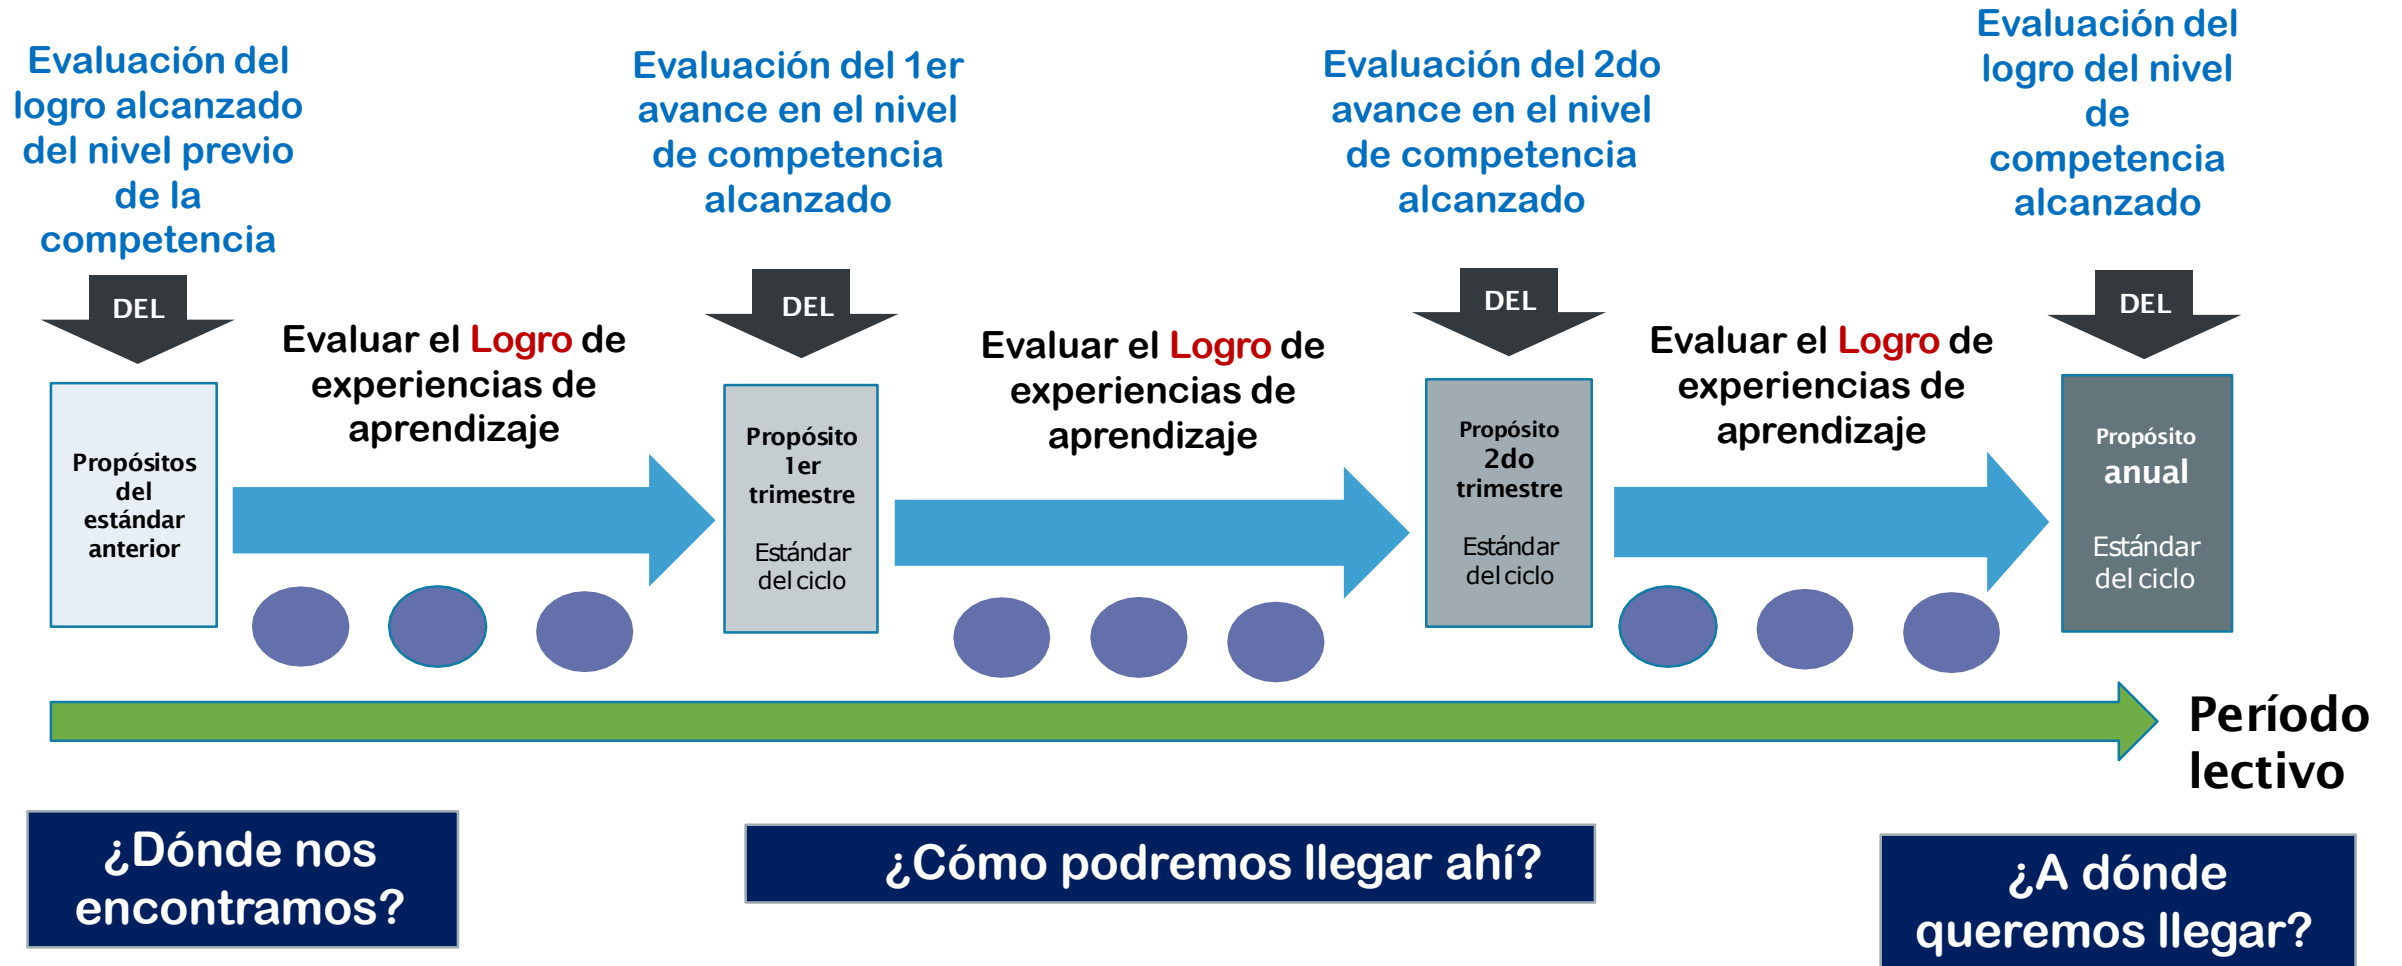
Evaluación del logro alcanzado del nivel previo de la competencia

Evaluación del 1er avance en el nivel de competencia alcanzado

Evaluación del 2do avance en el nivel de competencia alcanzado

Evaluación del logro del nivel de competencia alcanzado

DEL

Propósitos del estándar anterior

Evaluar el Logro de experiencias de aprendizaje

DEL

Propósito 1er trimestre

Estándar del ciclo

Evaluar el Logro de experiencias de aprendizaje

DEL

Propósito 2do trimestre

Estándar del ciclo

Evaluar el Logro de experiencias de aprendizaje

DEL

Propósito anual

Estándar del ciclo

Período lectivo

¿Dónde nos encontramos?

¿Cómo podremos llegar ahí?

¿A dónde queremos llegar?